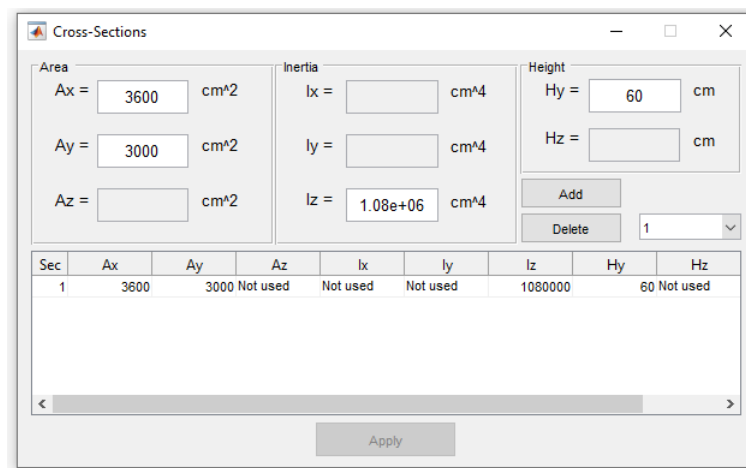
Cross-Sections

Area
Ax = 3600 cm^2
Ay = 3000 cm^2
Az = cm^2

Inertia
Ix = cm^4
Iy = cm^4
Iz = 1.08e+06 cm^4

Height
Hy = 60 cm
Hz = cm

Add
Delete
1

| Sec | Ax | Ay | Az | Ix | Iy | Iz | Hy | Hz |
|---|---|---|---|---|---|---|---|---|
| 1 | 3600 | 3000 | Not used | Not used | Not used | 1080000 | 60 | Not used |

Apply